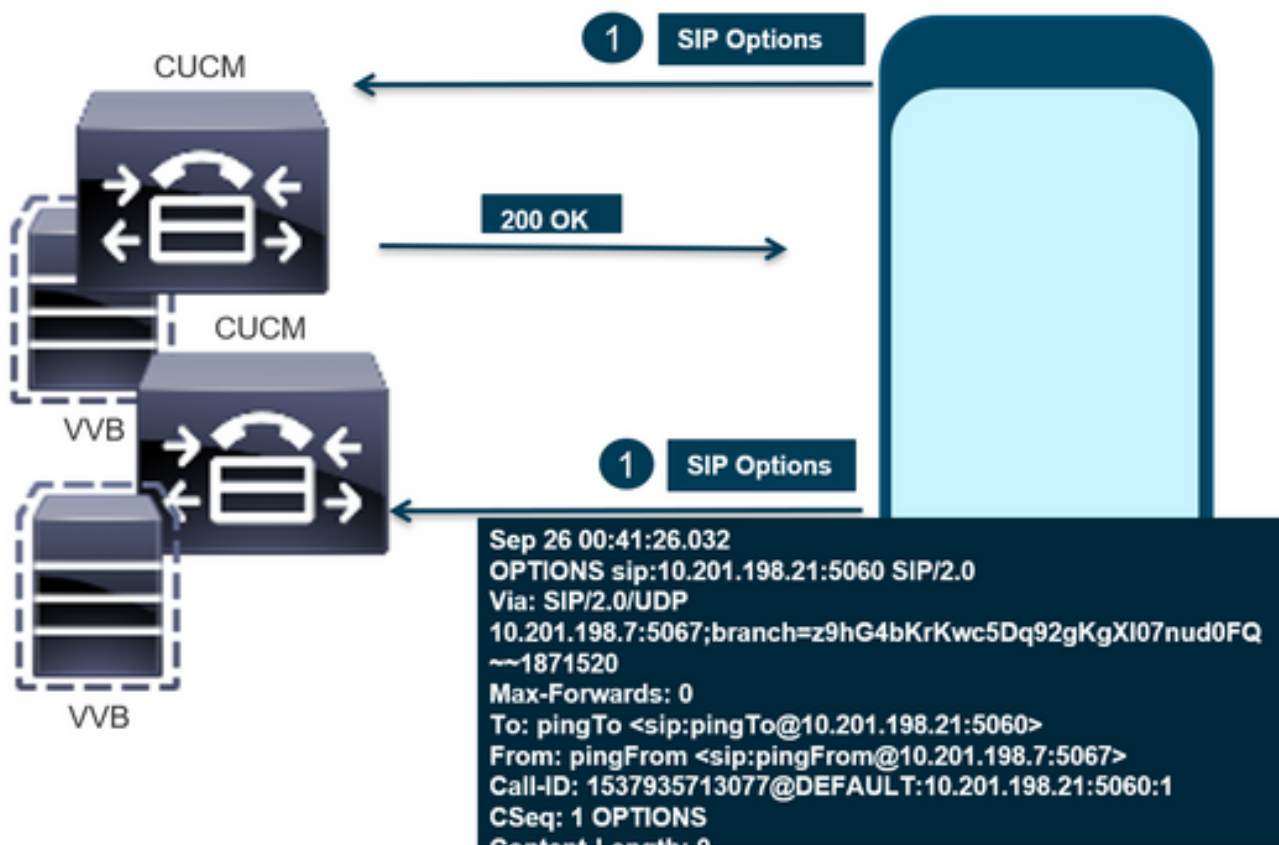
1 SIP Options

CUCM

200 OK

CUCM

VVB

1 SIP Options

VVB

Sep 26 00:41:26.032
OPTIONS sip:10.201.198.21:5060 SIP/2.0
Via: SIP/2.0/UDP
10.201.198.7:5067;branch=z9hG4bKrKwc5Dq92gKgXI07nud0FQ
~~1871520
Max-Forwards: 0
To: pingTo <sip:pingTo@10.201.198.21:5060>
From: pingFrom <sip:pingFrom@10.201.198.7:5067>
Call-ID: 1537935713077@DEFAULT:10.201.198.21:5060:1
CSeq: 1 OPTIONS
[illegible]